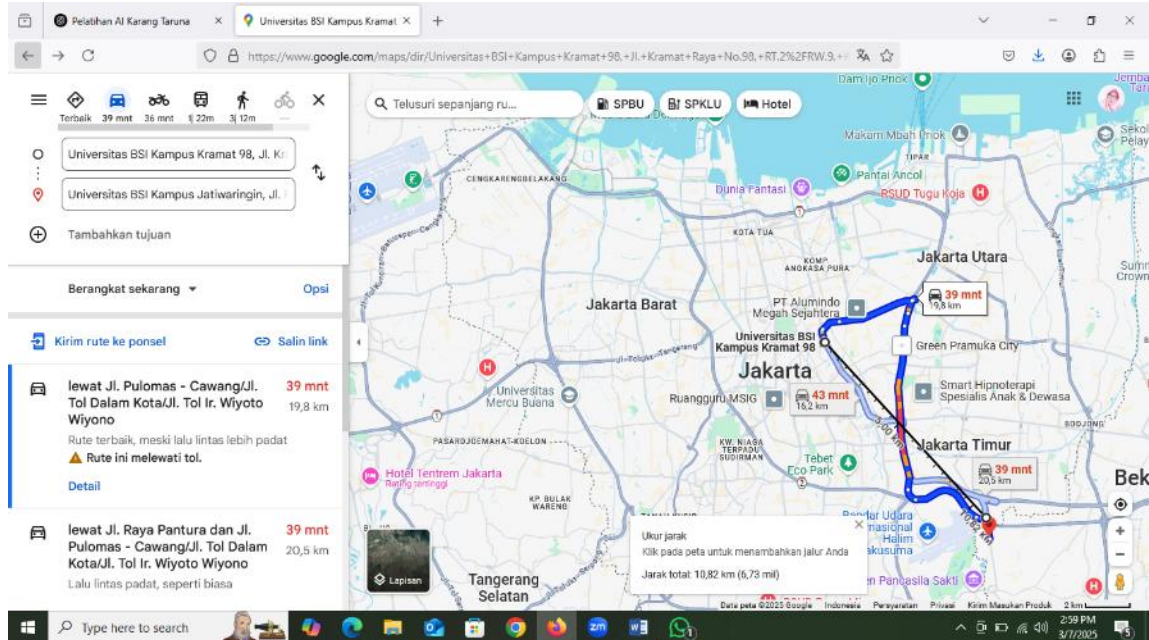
Pelatihan AI Karang Taruna ×
Universitas BSI Kampus Kramat ×
+

https://www.google.com/maps/dir/Universitas+BSI+Kampus+Kramat+98,+Jl.+Kramat+Raya+No.98,+RT.2%2FRW.9,+

Terbaik 39 mnt 36 mnt 1j 22m 3j 12m

Universitas BSI Kampus Kramat 98, Jl. Kr
Universitas BSI Kampus Jatiwaringin, Jl.
Tambahkan tujuan

Berangkat sekarang
Opsi

Kirim rute ke ponsel
Salin link

lewat Jl. Pulomas - Cawang/Jl. Tol Dalam Kota/Jl. Tol Ir. Wiyoto Wiyono
39 mnt
19,8 km
Rute terbaik, meski lalu lintas lebih padat
Rute ini melewati tol.
Detail

lewat Jl. Raya Pantura dan Jl. Pulomas - Cawang/Jl. Tol Dalam Kota/Jl. Tol Ir. Wiyoto Wiyono
39 mnt
20,5 km
Lalu lintas padat, seperti biasa

Telusuri sepanjang ru...
SPBU
SPKLU
Hotel

Dam Ijo Priok
Makam Mbah Priok
Sekol Pelay
TIPAR
Pantai Ancol
CENGKARENG BELAKANG
Dunia Fantasi
RSUD Tugu Koja
KOTA TUA
KOMP ANGKASA PURA
Jakarta Utara
Sumt Crown
Jakarta Barat
PT Alumindo Megah Sejahtera
39 mnt
19,8 km
Universitas BSI Kampus Kramat 98
Green Pramuka City
Jakarta
Universitas Mercu Buana
Ruangguru MSIG
43 mnt
16,2 km
Smart Hipnoterapi Spesialis Anak & Dewasa
PASAROJOEMAHAT-KOELON
KW. NIAGA TERPADU SUDIRMAN
Jakarta Timur
Hotel Tentrem Jakarta
Rating tertinggi
Tebet Eco Park
39 mnt
20,5 km
Bek
KP. BULAK WARENG
Bandar Udara Internasional Halim Perdanakusuma
Ukur jarak
Klik pada peta untuk menambahkan jalur Anda
Jarak total: 10,82 km (6,73 mil)
Lapisan
Tangerang Selatan
Pancasila Sakti
Data peta ©2025 Google Indonesia Persyaratan Privasi Kirim Masukan Produk 2 km

Type here to search
2:59 PM
3/7/2025